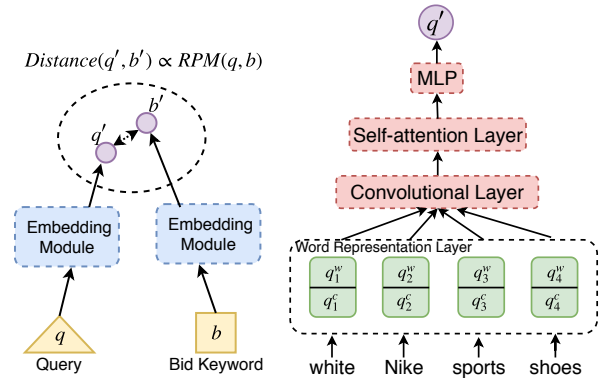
$Distance(q', b') \propto RPM(q, b)$

$b'$

$q'$

Embedding Module

Embedding Module

$q$

Query

$b$

Bid Keyword

$q'$

MLP

Self-attention Layer

Convolutional Layer

Word Representation Layer

$q_1^w$

$q_1^c$

$q_2^w$

$q_2^c$

$q_3^w$

$q_3^c$

$q_4^w$

$q_4^c$

white

Nike

sports

shoes